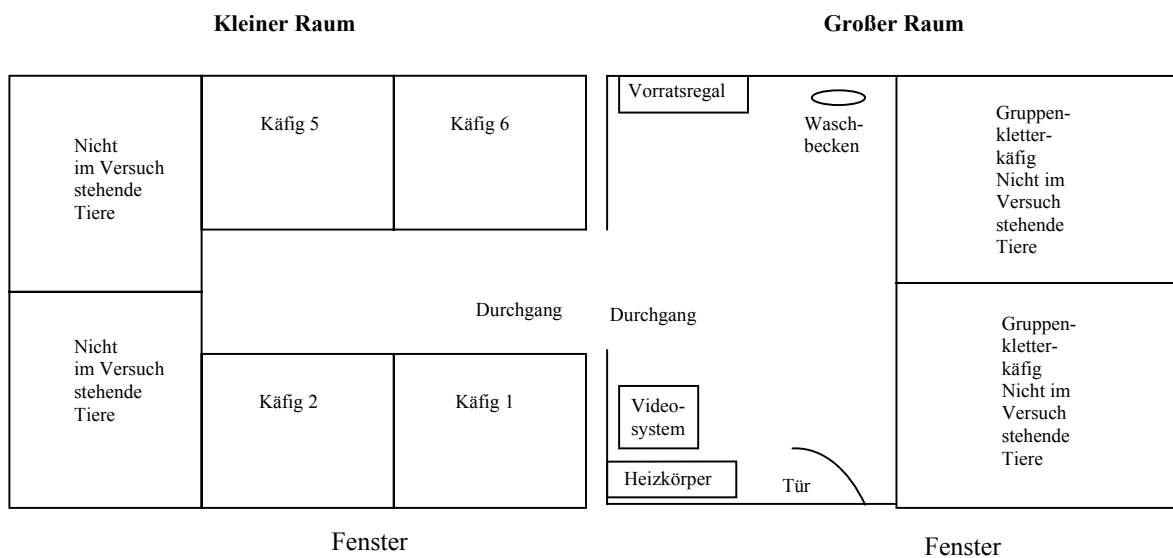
Kleiner Raum

Großer Raum

Nicht im Versuch stehende Tiere

Käfig 5

Käfig 6

Vorratsregal

Waschbecken

Gruppenkletterkäfig Nicht im Versuch stehende Tiere

Nicht im Versuch stehende Tiere

Durchgang

Durchgang

Gruppenkletterkäfig Nicht im Versuch stehende Tiere

Käfig 2

Käfig 1

Videosystem

Heizkörper

Tür

Fenster

Fenster